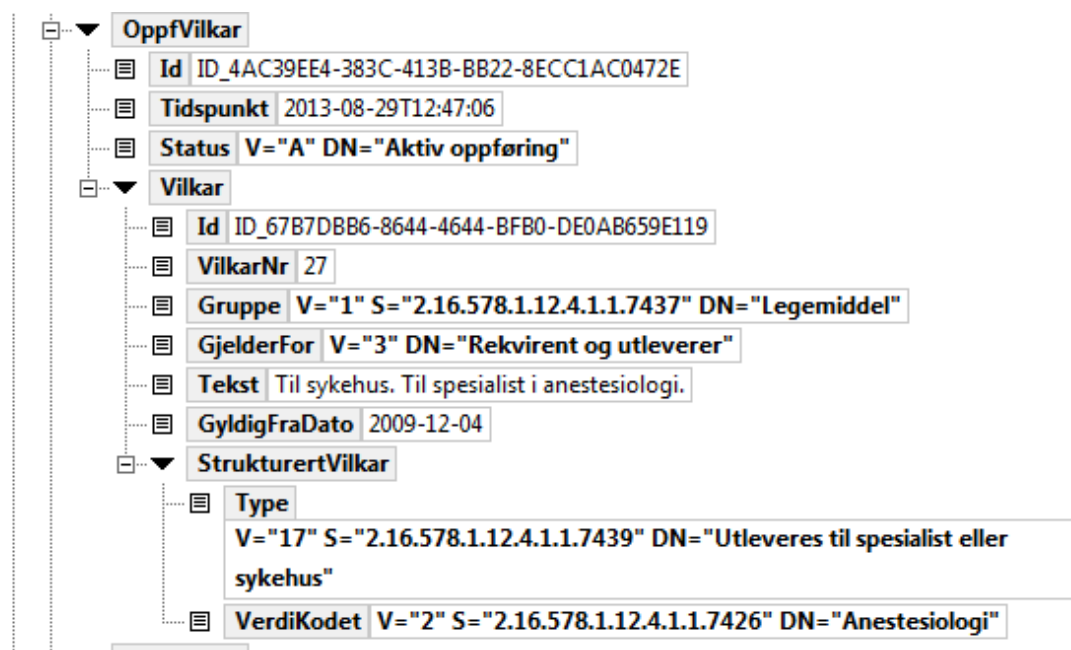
OppfVilkar
Id ID_4AC39EE4-383C-413B-BB22-8ECC1AC0472E
Tidspunkt 2013-08-29T12:47:06
Status V="A" DN="Aktiv oppføring"
Vilkar
Id ID_67B7DBB6-8644-4644-BFB0-DE0AB659E119
VilkarNr 27
Gruppe V="1" S="2.16.578.1.12.4.1.1.7437" DN="Legemiddel"
GjelderFor V="3" DN="Rekvirent og utleverer"
Tekst Til sykehus. Til spesialist i anestesiologi.
GyldigFraDato 2009-12-04
StrukturertVilkar
Type
V="17" S="2.16.578.1.12.4.1.1.7439" DN="Utleveres til spesialist eller sykehus"
VerdiKodet V="2" S="2.16.578.1.12.4.1.1.7426" DN="Anestesiologi"